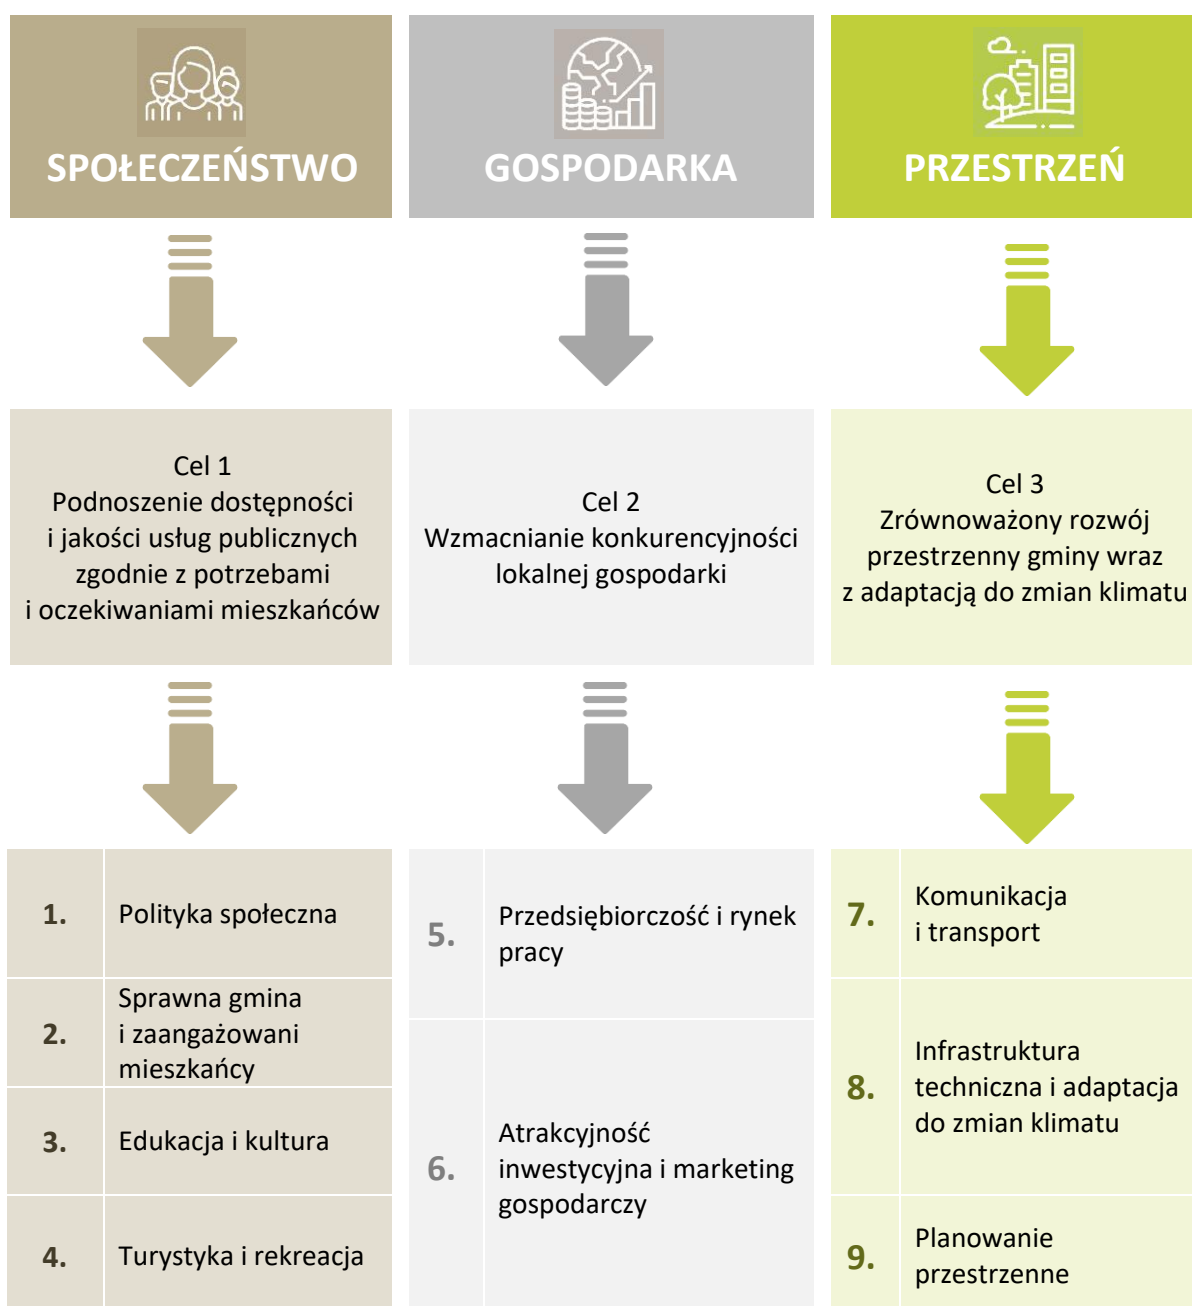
SPOŁECZEŃSTWO

GOSPODARKA

PRZESTRZEŃ

Cel 1
Podnoszenie dostępności i jakości usług publicznych zgodnie z potrzebami i oczekiwaniami mieszkańców

Cel 2
Wzmacnianie konkurencyjności lokalnej gospodarki

Cel 3
Zrównoważony rozwój przestrzenny gminy wraz z adaptacją do zmian klimatu

1. Polityka społeczna

2. Sprawna gmina i zaangażowani mieszkańcy

3. Edukacja i kultura

4. Turystyka i rekreacja

5. Przedsiębiorczość i rynek pracy

6. Atrakcyjność inwestycyjna i marketing gospodarczy

7. Komunikacja i transport

8. Infrastruktura techniczna i adaptacja do zmian klimatu

9. Planowanie przestrzenne